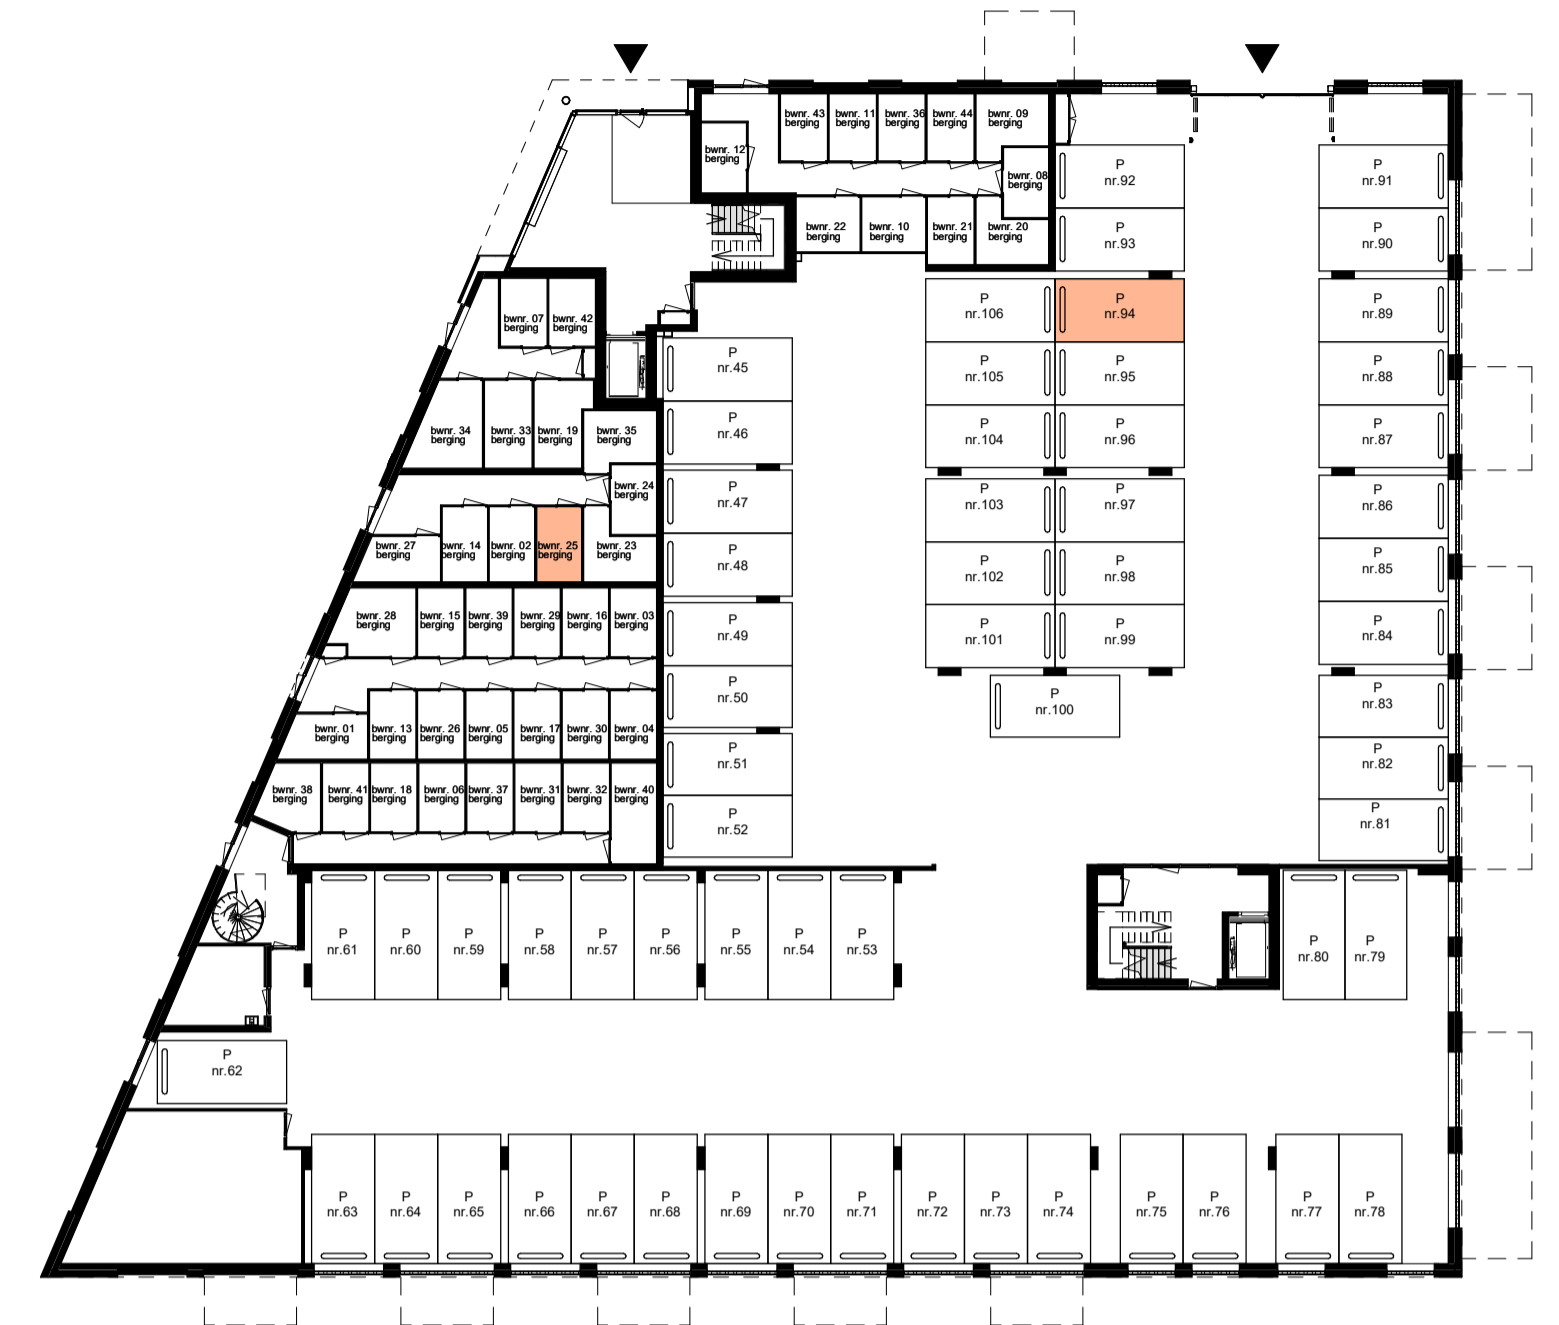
bwnr. 43 berging
bwnr. 11 berging
bwnr. 36 berging
bwnr. 44 berging
bwnr. 09 berging
bwnr. 12 berging
bwnr. 08 berging
bwnr. 22 berging
bwnr. 10 berging
bwnr. 21 berging
bwnr. 20 berging

P nr.92
P nr.93
P nr.91
P nr.90

bwnr. 07 berging
bwnr. 42 berging

P nr.106
P nr.94
P nr.89
P nr.105
P nr.95
P nr.88
P nr.45

bwnr. 34 berging
bwnr. 33 berging
bwnr. 19 berging
bwnr. 35 berging

P nr.46
P nr.104
P nr.96
P nr.87

bwnr. 24 berging

P nr.47
P nr.103
P nr.97
P nr.86

bwnr. 27 berging
bwnr. 14 berging
bwnr. 02 berging
bwnr. 25 berging
bwnr. 23 berging

P nr.48
P nr.102
P nr.98
P nr.85

bwnr. 28 berging
bwnr. 15 berging
bwnr. 39 berging
bwnr. 29 berging
bwnr. 16 berging
bwnr. 03 berging

P nr.49
P nr.101
P nr.99
P nr.84
P nr.50
P nr.100
P nr.83

bwnr. 01 berging
bwnr. 13 berging
bwnr. 26 berging
bwnr. 05 berging
bwnr. 17 berging
bwnr. 30 berging
bwnr. 04 berging

P nr.51
P nr.82

bwnr. 38 berging
bwnr. 41 berging
bwnr. 18 berging
bwnr. 06 berging
bwnr. 37 berging
bwnr. 31 berging
bwnr. 32 berging
bwnr. 40 berging

P nr.52
P nr.81

P nr.61
P nr.60
P nr.59
P nr.58
P nr.57
P nr.56
P nr.55
P nr.54
P nr.53
P nr.80
P nr.79

P nr.62

P nr.63
P nr.64
P nr.65
P nr.66
P nr.67
P nr.68
P nr.69
P nr.70
P nr.71
P nr.72
P nr.73
P nr.74
P nr.75
P nr.76
P nr.77
P nr.78